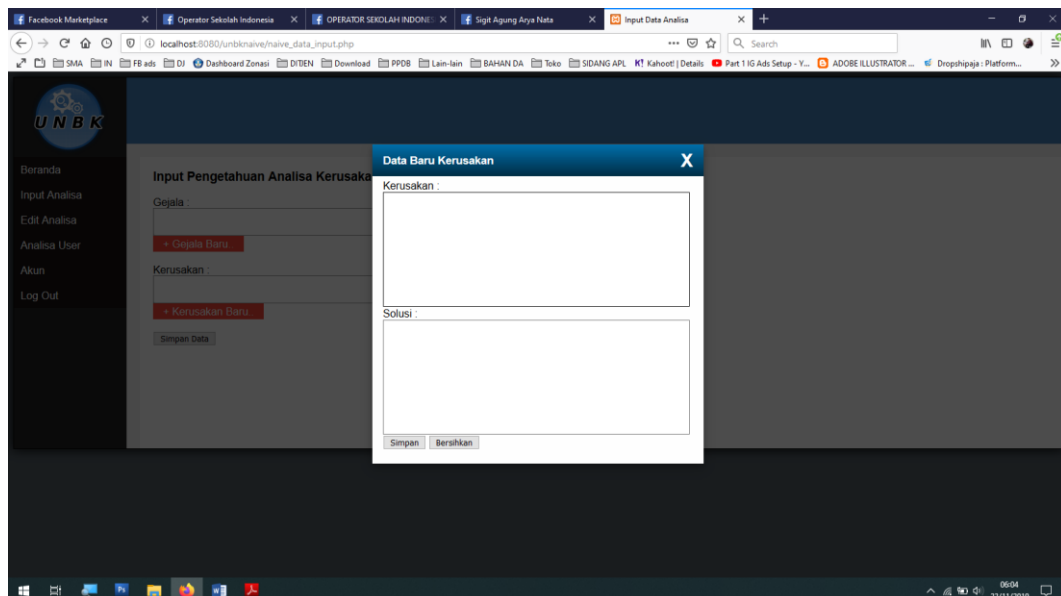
Facebook Marketplace | Operator Sekolah Indonesia | OPERATOR SEKOLAH INDONES | Sigit Agung Arya Nata | Input Data Analisa

localhost:8080/unbknaive/naive_data_input.php

Search

SMA | IN | FB ads | DJ | Dashboard Zonasi | DITJEN | Download | PPDB | Lain-lain | BAHAN DA | Toko | SIDANG APL | Kahoot! | Details | Part 1 IG Ads Setup - Y... | ADOBE ILLUSTRATOR ... | Dropshipaja : Platform...

UNBK

Beranda
Input Analisa
Edit Analisa
Analisa User
Akun
Log Out

Input Pengetahuan Analisa Kerusaka

Gejala :

+ Gejala Baru

Kerusakan :

+ Kerusakan Baru

Simpan Data

Data Baru Kerusakan

X

Kerusakan :

Solusi :

Simpan | Bersihkan

06:04